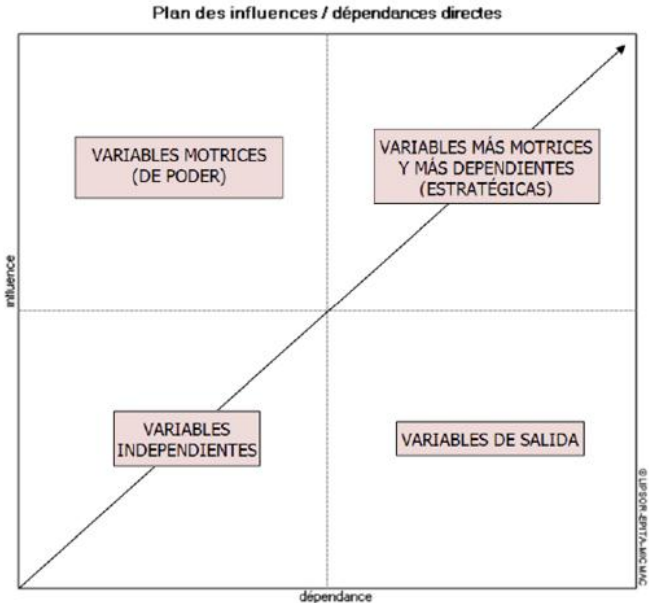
Plan des influences / dépendances directes

VARIABLES MOTRICES (DE PODER)

VARIABLES MÁS MOTRICES Y MÁS DEPENDIENTES (ESTRATÉGICAS)

influence

VARIABLES INDEPENDIENTES

VARIABLES DE SALIDA

© LIPSOR-EPITA-MICMAC

dépendance